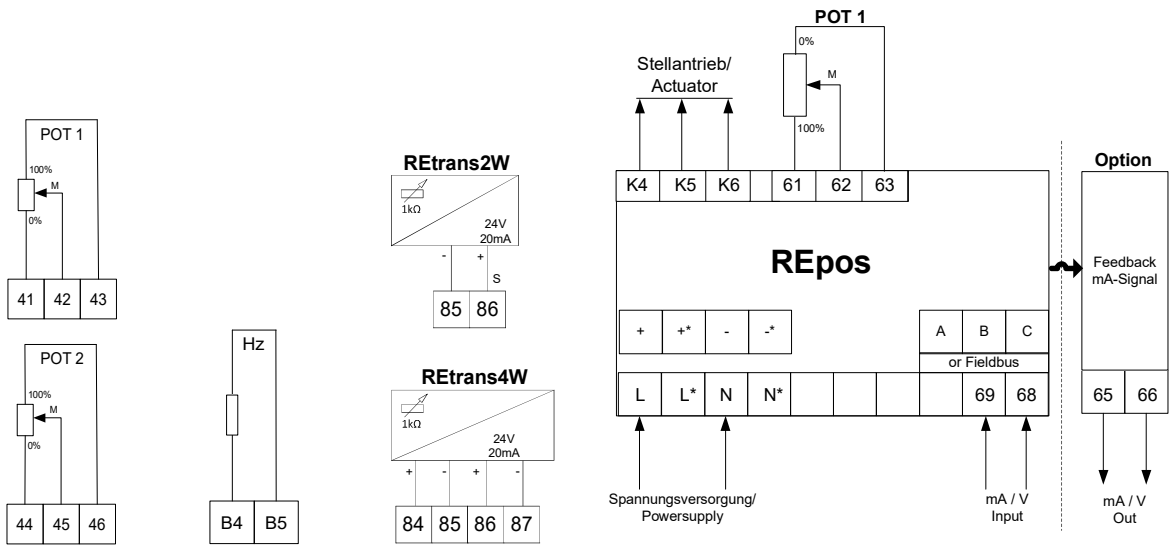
POT 1
100%
M
0%
41 42 43

POT 2
100%
M
0%
44 45 46

Hz
B4 B5

REtrans2W
1kΩ
24V
20mA
- + S
85 86

REtrans4W
1kΩ
24V
20mA
+ - + -
84 85 86 87

Stellantrieb/
Actuator

POT 1
0%
M
100%

K4 K5 K6 61 62 63

REpos

+ +* - -*
A B C
or Fieldbus
L L* N N* 69 68

Spannungsversorgung/
Powersupply

mA / V
Input

Option
Feedback
mA-Signal
65 66
mA / V
Out